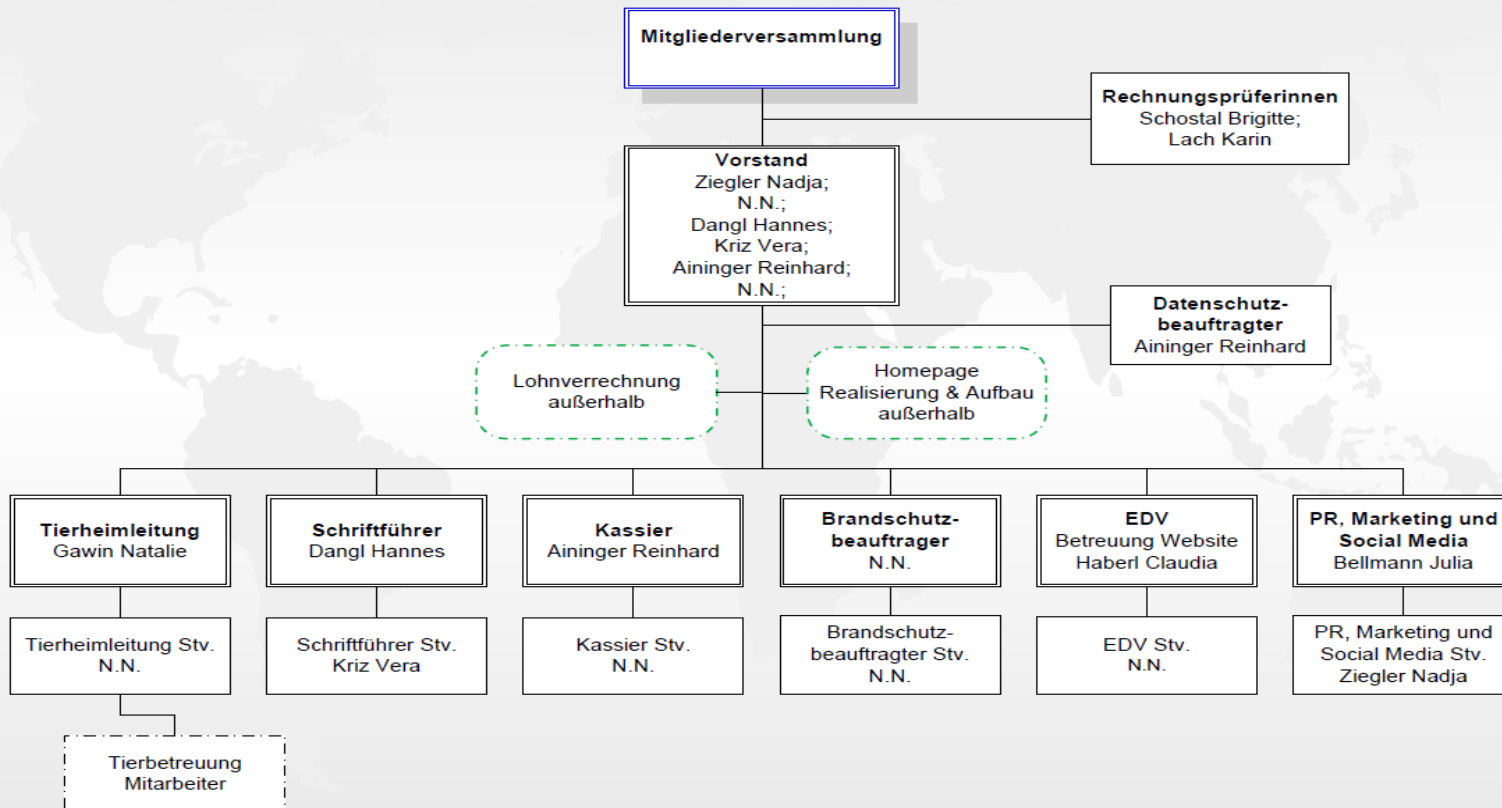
Mitgliederversammlung

Rechnungsprüferinnen
Schostal Brigitte;
Lach Karin

Vorstand
Ziegler Nadja;
N.N.;
Dangl Hannes;
Kriz Vera;
Aininger Reinhard;
N.N.;

Datenschutzbeauftragter
Aininger Reinhard

Lohnverrechnung
außerhalb

Homepage
Realisierung & Aufbau
außerhalb

Tierheimleitung
Gawin Natalie

Schriftführer
Dangl Hannes

Kassier
Aininger Reinhard

Brandschutzbeauftrager
N.N.

EDV
Betreuung Website
Haberl Claudia

PR, Marketing und Social Media
Bellmann Julia

Tierheimleitung Stv.
N.N.

Schriftführer Stv.
Kriz Vera

Kassier Stv.
N.N.

Brandschutzbeauftragter Stv.
N.N.

EDV Stv.
N.N.

PR, Marketing und Social Media Stv.
Ziegler Nadja

Tierbetreuung
Mitarbeiter